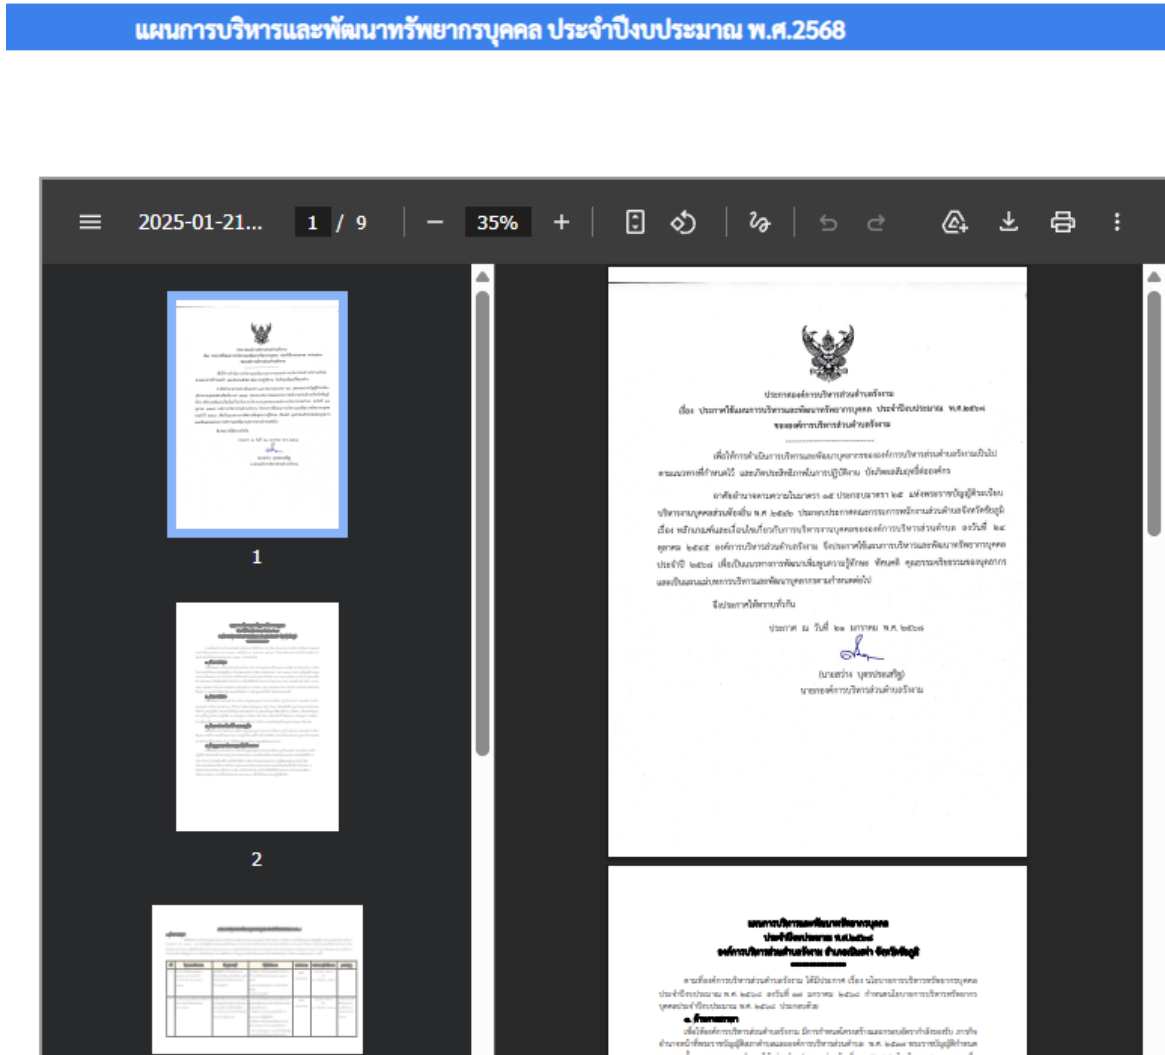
แผนการบริหารและพัฒนาทรัพยากรบุคคล ประจำปีงบประมาณ พ.ศ.2568

2025-01-21... 1 / 9 35%

1

2

ประกาศองค์การบริหารส่วนตำบลวังจาน

เรื่อง ประกาศใช้แผนการบริหารและพัฒนาทรัพยากรบุคคล ประจำปีงบประมาณ พ.ศ.๒๕๖๘ ขององค์การบริหารส่วนตำบลวังจาน

เพื่อให้การดำเนินการบริหารและพัฒนาบุคลากรขององค์การบริหารส่วนตำบลวังจานเป็นไปตามแนวทางที่กำหนดไว้ และเกิดประสิทธิภาพในการปฏิบัติงาน บังเกิดผลสัมฤทธิ์ต่อองค์กร

อาศัยอำนาจตามความในมาตรา ๑๕ ประกอบมาตรา ๒๕ แห่งพระราชบัญญัติระเบียบบริหารงานบุคคลส่วนท้องถิ่น พ.ศ. ๒๕๔๒ ประกอบประกาศคณะกรรมการพนักงานส่วนตำบลจังหวัดชัยภูมิ เรื่อง หลักเกณฑ์และเงื่อนไขเกี่ยวกับการบริหารงานบุคคลขององค์การบริหารส่วนตำบล ลงวันที่ ๒๔ ตุลาคม ๒๕๕๘ องค์การบริหารส่วนตำบลวังจาน จึงประกาศใช้แผนการบริหารและพัฒนาทรัพยากรบุคคล ประจำปี ๒๕๖๘ เพื่อเป็นแนวทางการพัฒนาเพิ่มพูนความรู้ทักษะ ทัศนคติ คุณธรรมจริยธรรมของบุคลากร และเป็นแผนแม่บทการบริหารและพัฒนาบุคลากรตามกำหนดต่อไป

จึงประกาศให้ทราบทั่วกัน

ประกาศ ณ วันที่ ๒๑ มกราคม พ.ศ. ๒๕๖๘

(นายสว่าง บุตรประเสริฐ)
นายกองค์การบริหารส่วนตำบลวังจาน

แผนการบริหารและพัฒนาทรัพยากรบุคคล
ประจำปีงบประมาณ พ.ศ.๒๕๖๘
องค์การบริหารส่วนตำบลวังจาน อำเภอ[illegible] จังหวัดชัยภูมิ

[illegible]